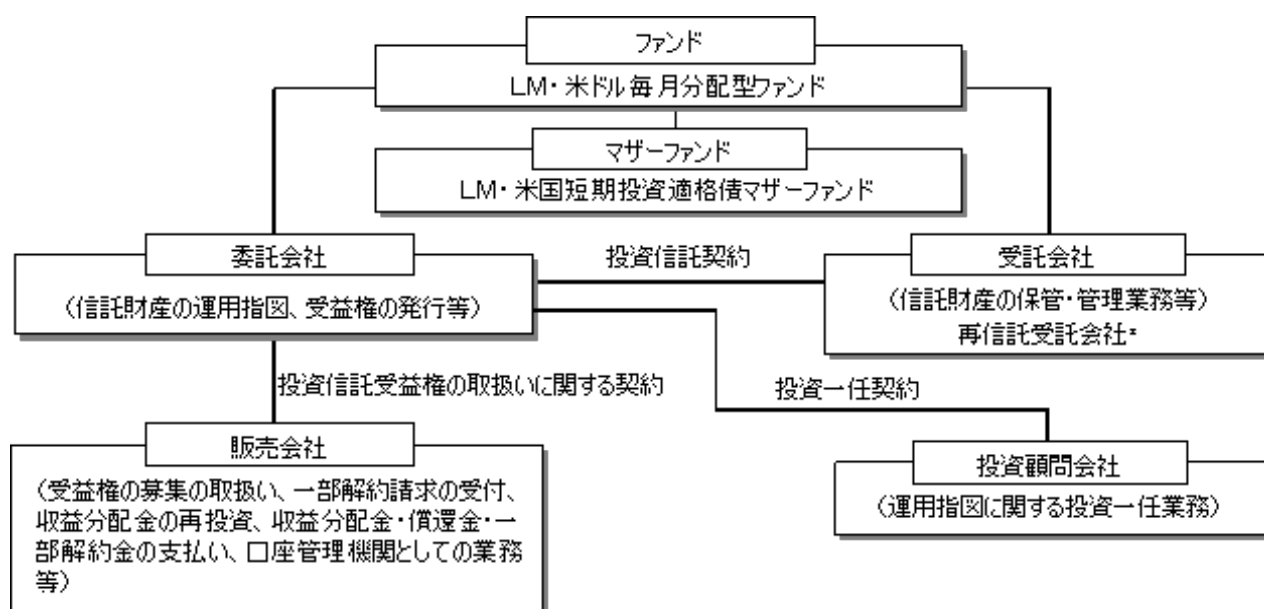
ファンド
LM・米ドル毎月分配型ファンド

マザーファンド
LM・米国短期投資適格債マザーファンド

委託会社
（信託財産の運用指図、受益権の発行等）

投資信託契約

受託会社
（信託財産の保管・管理業務等）
再信託受託会社*

投資信託受益権の取扱いに関する契約

投資一任契約

販売会社
（受益権の募集の取扱い、一部解約請求の受付、収益分配金の再投資、収益分配金・償還金・一部解約金の支払い、口座管理機関としての業務等）

投資顧問会社
（運用指図に関する投資一任業務）